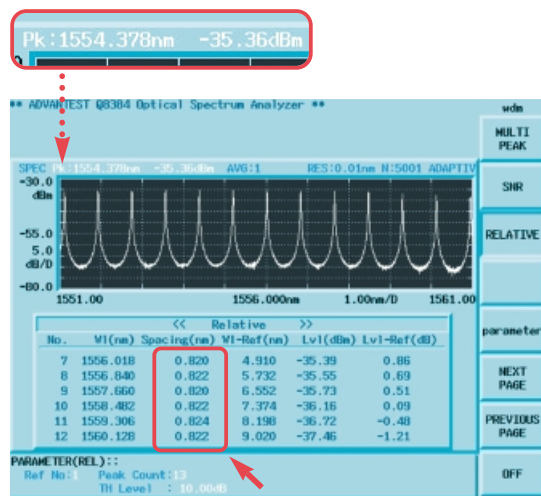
Pk:1554.378nm -35.36dBm

** ADVANTEST Q8384 Optical Spectrum Analyzer **

wdm

MULTI PEAK

SNR

RELATIVE

parameter

NEXT PAGE

PREVIOUS PAGE

OFF

SPEC Pk:1554.378nm -35.36dBm AVG:1 RES:0.01nm N:5001 ADAPTIV

-30.0 dBm

-55.0

5.0 dB/D

-80.0

1551.00 1556.000nm 1.00nm/D 1561.00

<< Relative >>

| No. | Wl(nm) | Spacing(nm) | Wl-Ref(nm) | Lvl(dBm) | Lvl-Ref(dB) |
|---|---|---|---|---|---|
| 7 | 1556.018 | 0.820 | 4.910 | -35.39 | 0.86 |
| 8 | 1556.840 | 0.822 | 5.732 | -35.55 | 0.69 |
| 9 | 1557.660 | 0.820 | 6.552 | -35.73 | 0.51 |
| 10 | 1558.482 | 0.822 | 7.374 | -36.16 | 0.09 |
| 11 | 1559.306 | 0.824 | 8.198 | -36.72 | -0.48 |
| 12 | 1560.128 | 0.822 | 9.020 | -37.46 | -1.21 |

PARAMETER(REL)::
Ref No:1 Peak Count:13
TH Level : 10.00dB